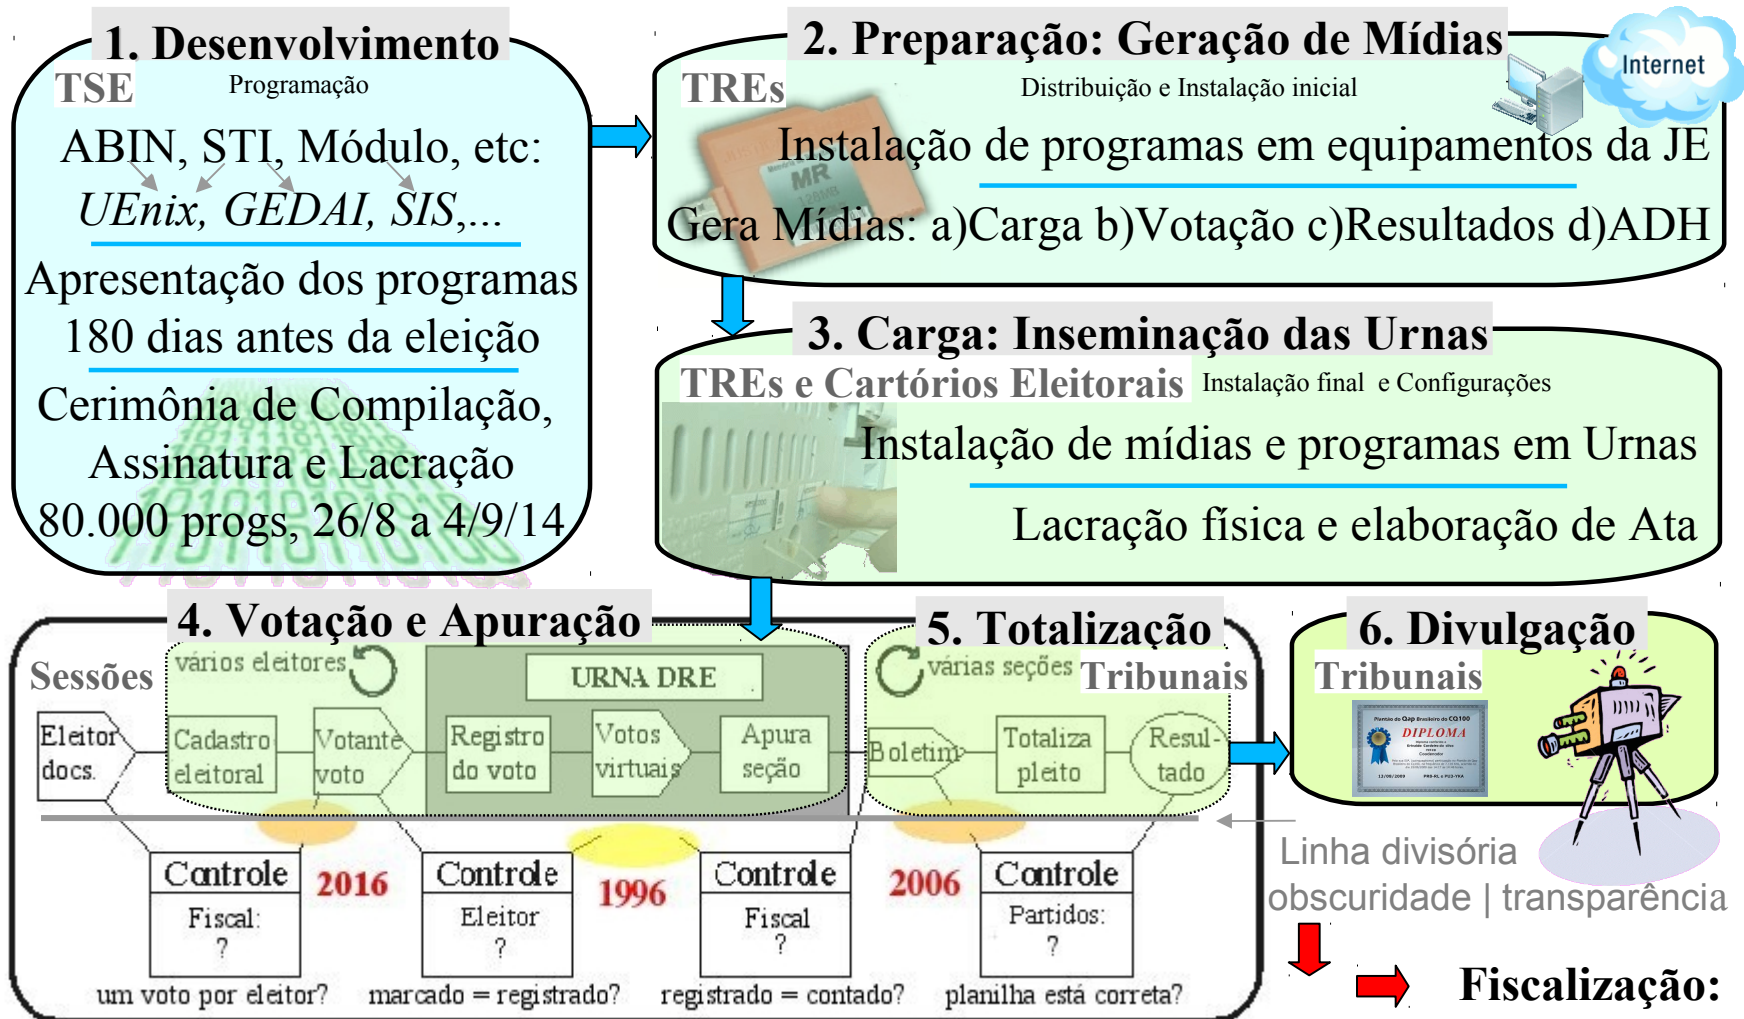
1. Desenvolvimento
TSE Programação
ABIN, STI, Módulo, etc:
UEnix, GEDAI, SIS,...
Apresentação dos programas 180 dias antes da eleição
Cerimônia de Compilação, Assinatura e Lacração
80.000 progs, 26/8 a 4/9/14

2. Preparação: Geração de Mídias
Internet
TREs Distribuição e Instalação inicial
Instalação de programas em equipamentos da JE
Gera Mídias: a)Carga b)Votação c)Resultados d)ADH

3. Carga: Inseminação das Urnas
TREs e Cartórios Eleitorais Instalação final e Configurações
Instalação de mídias e programas em Urnas
Lacração física e elaboração de Ata

4. Votação e Apuração
Sessões
vários eleitores
URNA DRE
Eleitor docs.
Cadastro eleitoral
Votante voto
Registro do voto
Votos virtuais
Apura seção

5. Totalização
várias seções
Tribunais
Boletim
Totaliza pleito
Resultado

6. Divulgação
Tribunais
DIPLOMA

Controle Fiscal: ?
2016
Controle Eleitor ?
1996
Controle Fiscal ?
2006
Controle Partidos: ?
um voto por eleitor? marcado = registrado? registrado = contado? planilha está correta?

Linha divisória
obscuridade | transparência
Fiscalização: